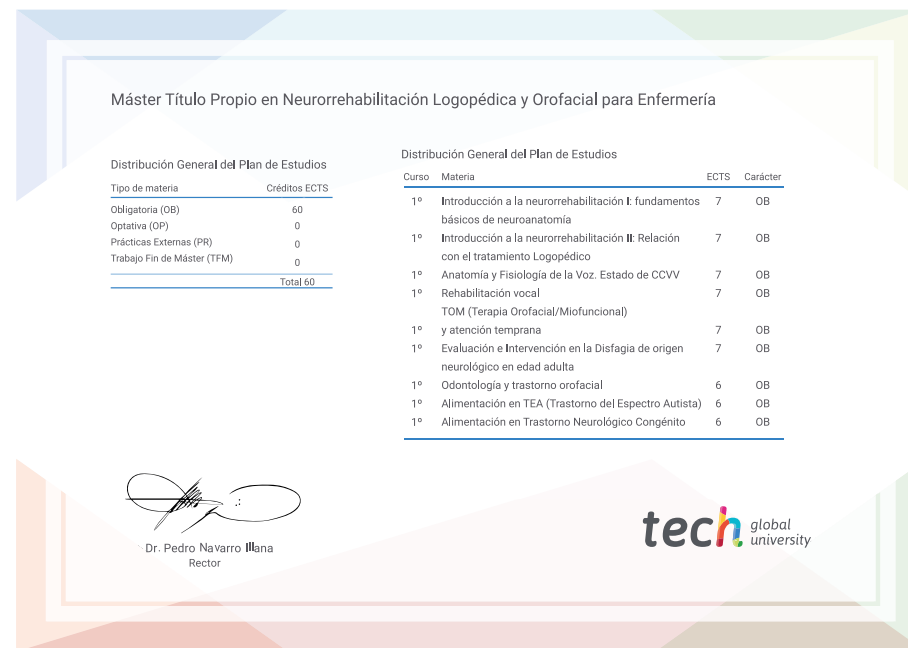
Máster Título Propio en Neurorrehabilitación Logopédica y Orofacial para Enfermería

Distribución General del Plan de Estudios

| Tipo de materia | Créditos ECTS |
|---|---|
| Obligatoria (OB) | 60 |
| Optativa (OP) | 0 |
| Prácticas Externas (PR) | 0 |
| Trabajo Fin de Máster (TFM) | 0 |
| | Total 60 |

Distribución General del Plan de Estudios

| Curso | Materia | ECTS | Carácter |
|---|---|---|---|
| 1º | Introducción a la neurorrehabilitación I: fundamentos básicos de neuroanatomía | 7 | OB |
| 1º | Introducción a la neurorrehabilitación II: Relación con el tratamiento Logopédico | 7 | OB |
| 1º | Anatomía y Fisiología de la Voz. Estado de CCVV | 7 | OB |
| 1º | Rehabilitación vocal | 7 | OB |
| 1º | TOM (Terapia Orofacial/Miofuncional) y atención temprana | 7 | OB |
| 1º | Evaluación e Intervención en la Disfagia de origen neurológico en edad adulta | 7 | OB |
| 1º | Odontología y trastorno orofacial | 6 | OB |
| 1º | Alimentación en TEA (Trastorno del Espectro Autista) | 6 | OB |
| 1º | Alimentación en Trastorno Neurológico Congénito | 6 | OB |

Dr. Pedro Navarro Illana
Rector

tech global university